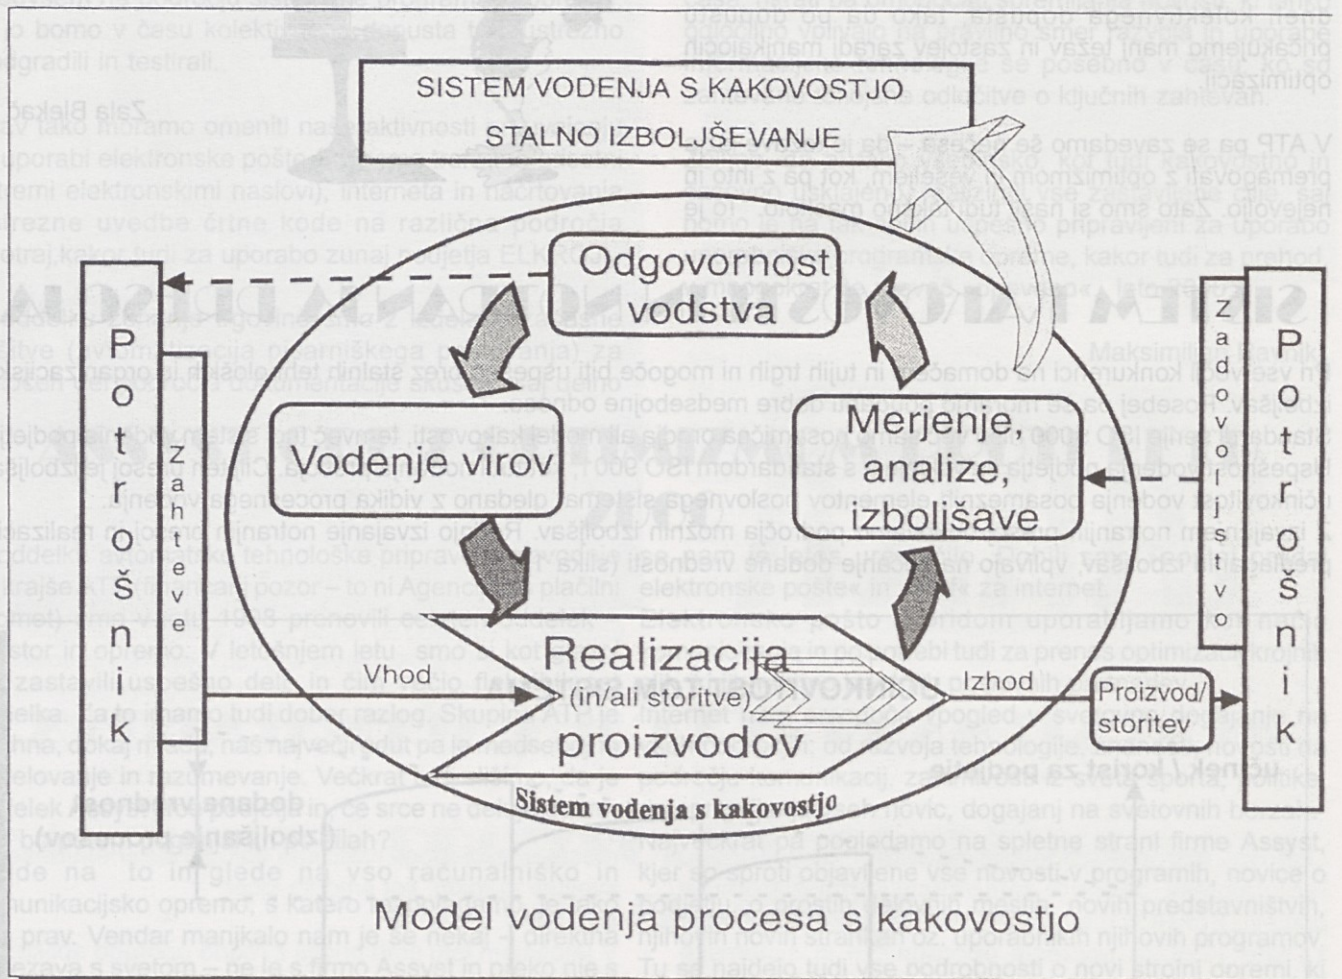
SISTEM VODENJA S KAKOVOSTJO
STALNO IZBOLJŠEVANJE

Odgovornost vodstva

Vodenje virov

Merjenje, analize, izboljšave

Realizacija (in/ali storitve) proizvodov

Vhod

Izhod

Proizvod/ storitev

P o t r o š n i k

Z a h t e v e

Z a d o v o l j s t v o

P o t r o š n i k

Sistem vodenja s kakovostjo

Model vodenja procesa s kakovostjo